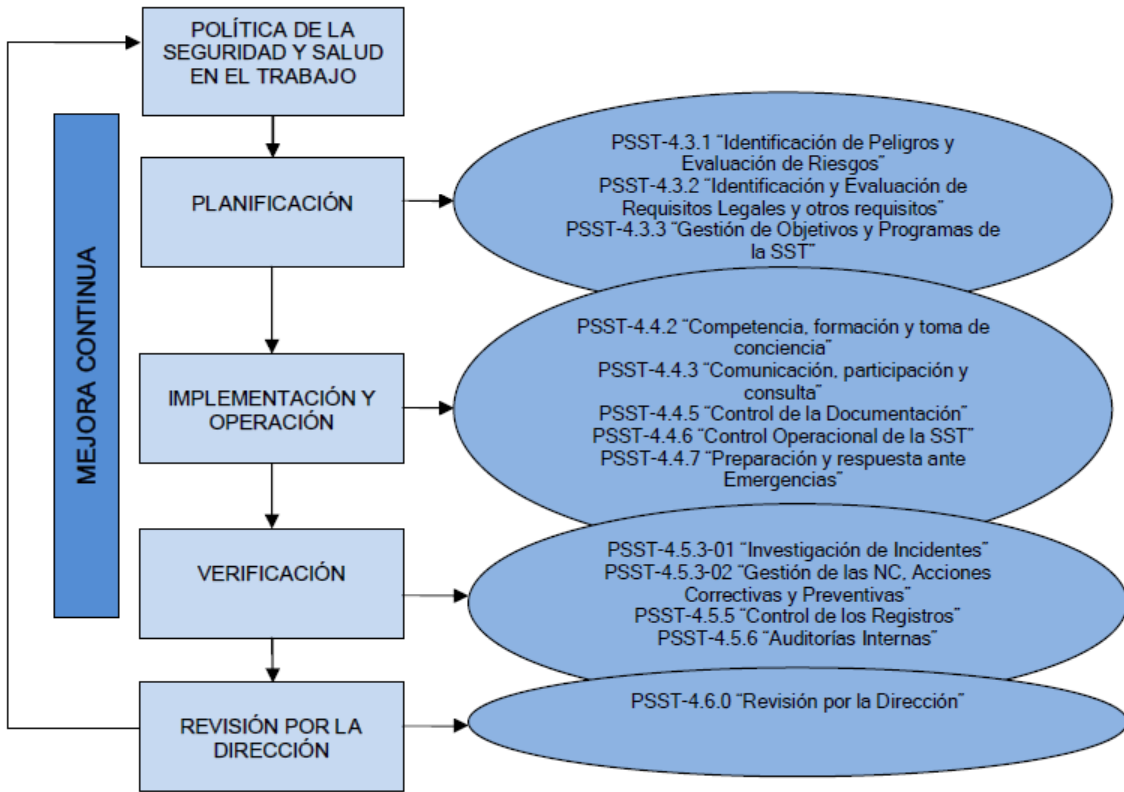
POLÍTICA DE LA SEGURIDAD Y SALUD EN EL TRABAJO

MEJORA CONTINUA

PLANIFICACIÓN

PSST-4.3.1 "Identificación de Peligros y Evaluación de Riesgos"
PSST-4.3.2 "Identificación y Evaluación de Requisitos Legales y otros requisitos"
PSST-4.3.3 "Gestión de Objetivos y Programas de la SST"

IMPLEMENTACIÓN Y OPERACIÓN

PSST-4.4.2 "Competencia, formación y toma de conciencia"
PSST-4.4.3 "Comunicación, participación y consulta"
PSST-4.4.5 "Control de la Documentación"
PSST-4.4.6 "Control Operacional de la SST"
PSST-4.4.7 "Preparación y respuesta ante Emergencias"

VERIFICACIÓN

PSST-4.5.3-01 "Investigación de Incidentes"
PSST-4.5.3-02 "Gestión de las NC, Acciones Correctivas y Preventivas"
PSST-4.5.5 "Control de los Registros"
PSST-4.5.6 "Auditorías Internas"

REVISIÓN POR LA DIRECCIÓN

PSST-4.6.0 "Revisión por la Dirección"